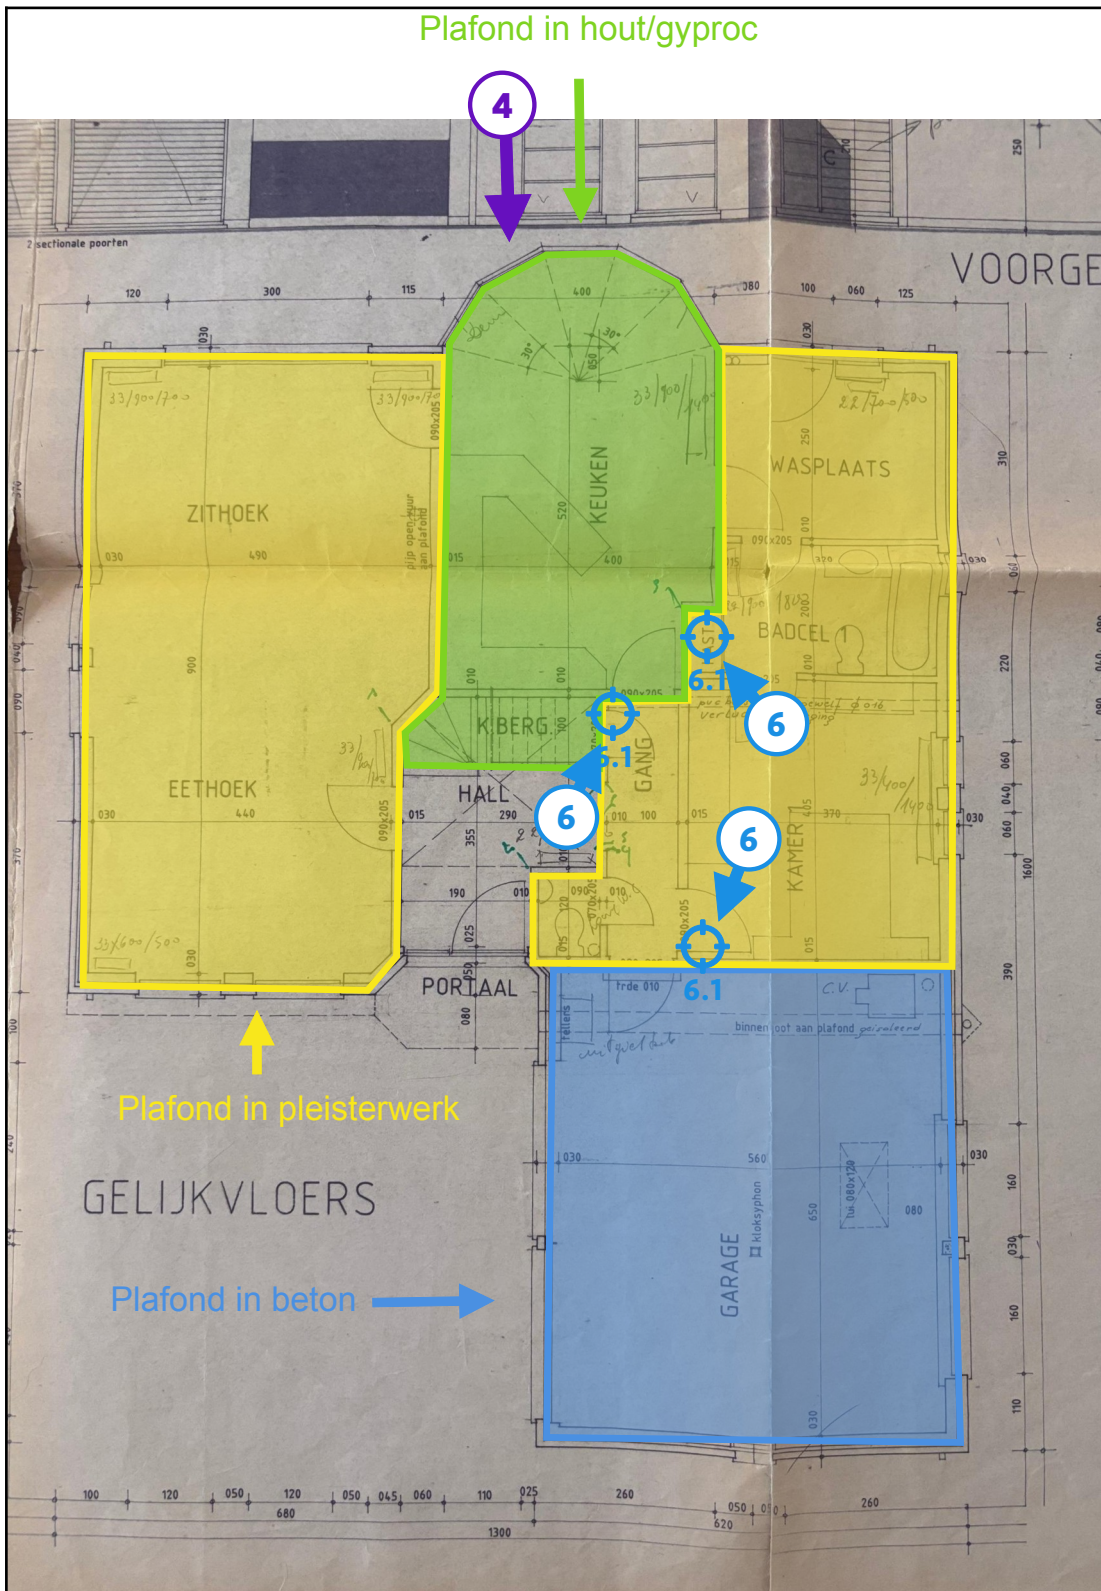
Plafond in hout/gyproc

4

2 sectionale poorten

VOORGE

120 300 115 400 080 100 060 125

030 030

33/900/700 33/900/700 090x205

ZITHOEK

pijp open vuur aan plafond

KEUKEN

520

33/900/1400

22/700/500

WASPLAATS

250

310

030 490 015 400

090x205

24/700/800

BADCEL

6.1

6

900

030

010 010

K.BERG

090x205

6.1

6

33/900

EETHOEK

030 440

090x205 015

HALL

290

355

GANG

010 100 015

33/400/1400

KAMER

405 370

030

6

190

010

090x205

090x205

6.1

33/600/500

030

025

PORTAAL

080

trde 010

C.V.

binnen muur aan plafond geisoleerd

Plafond in pleisterwerk

GELIJKVLOERS

030 560 030

GARAGE

kloksyphon

650

luik 080x120

080

160 030 160 110

Plafond in beton

030

100 120 050 120 050 045 060 110 025 260 050 050 260

680 1300 620

220 060 040 060 1600 390